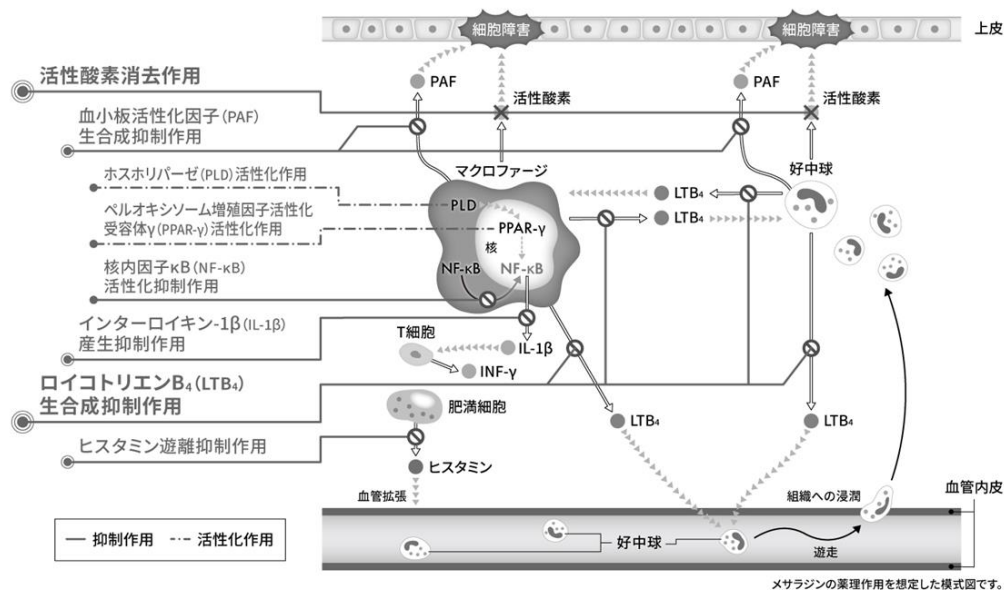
細胞障害
細胞障害
上皮

活性酸素消去作用
PAF
活性酸素
PAF
活性酸素

血小板活性化因子(PAF)生合成抑制作用

マクロファージ
好中球

ホスホリパーゼ(PLD)活性化作用
$LTB_4$
ペルオキシソーム増殖因子活性化受容体γ(PPAR-γ)活性化作用
PLD
PPAR-γ
$LTB_4$
核
NF-κB
NF-κB
核内因子κB(NF-κB)活性化抑制作用

インターロイキン-1β(IL-1β)産生抑制作用
T細胞
IL-1β
INF-γ

ロイコトリエン$B_4$($LTB_4$)生合成抑制作用
肥満細胞
$LTB_4$
$LTB_4$

ヒスタミン遊離抑制作用
ヒスタミン

血管拡張
組織への浸潤
血管内皮
— 抑制作用 -·- 活性化作用
好中球
遊走

メサラジンの薬理作用を想定した模式図です。